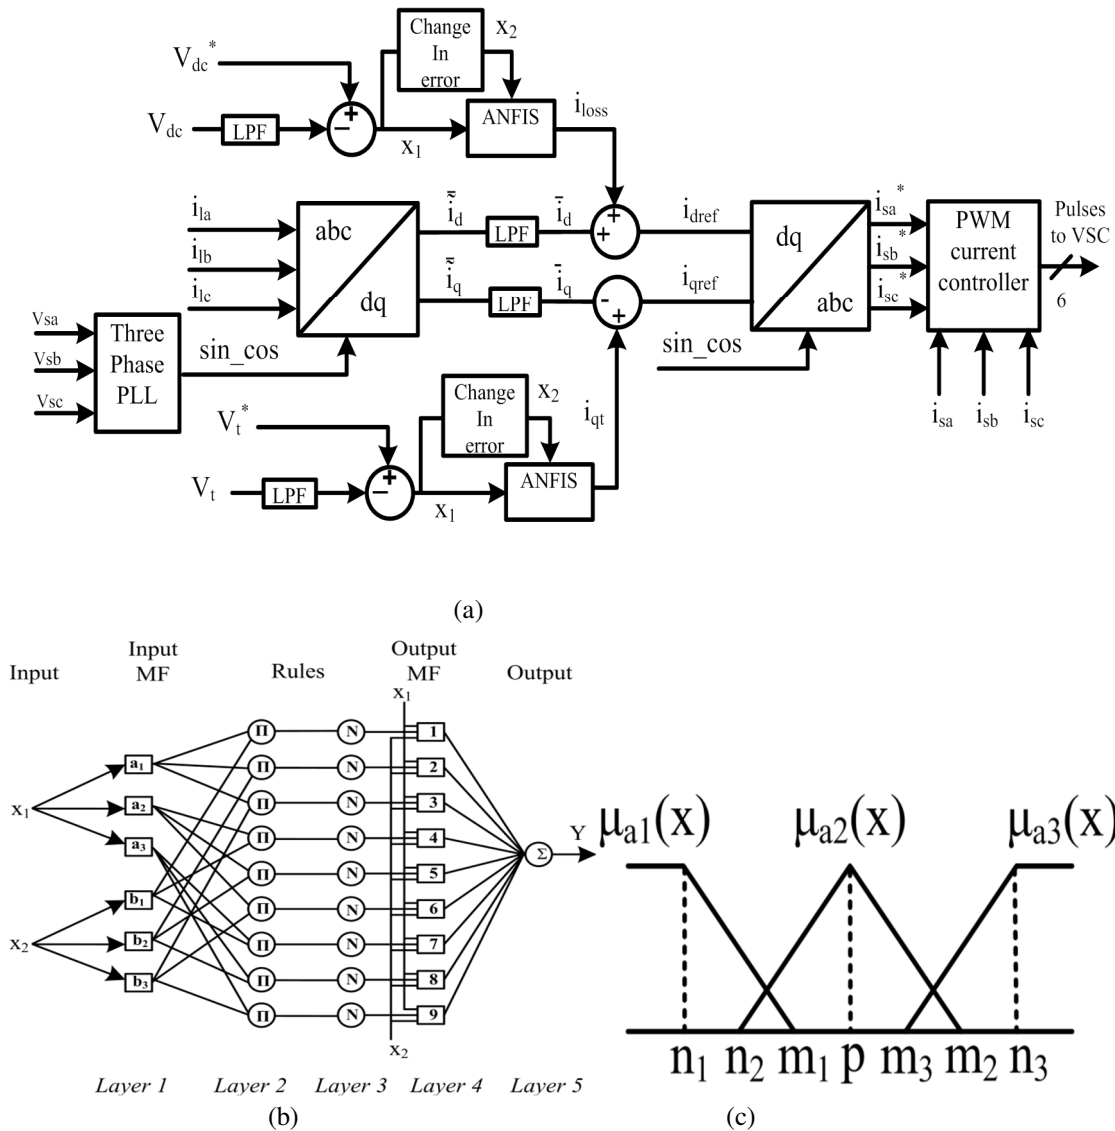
$V_{dc}^*$
Change In error
$x_2$
$V_{dc}$
LPF
+
−
$x_1$
ANFIS
$i_{loss}$
$i_{la}$
$i_{lb}$
$i_{lc}$
abc
dq
$\tilde{i}_d$
LPF
$\bar{i}_d$
+
+
$i_{dref}$
$\tilde{i}_q$
LPF
$\bar{i}_q$
−
+
$i_{qref}$
dq
abc
$i_{sa}^*$
$i_{sb}^*$
$i_{sc}^*$
PWM current controller
Pulses to VSC
6
Vsa
Vsb
Vsc
Three Phase PLL
sin_cos
sin_cos
$i_{sa}$
$i_{sb}$
$i_{sc}$
$V_t^*$
Change In error
$x_2$
$i_{qt}$
$V_t$
LPF
+
−
$x_1$
ANFIS

(a)

Input
Input MF
Rules
Output MF
Output
$x_1$
$x_1$
$x_2$
$a_1$
$a_2$
$a_3$
$b_1$
$b_2$
$b_3$
Π
Π
Π
Π
Π
Π
Π
Π
Π
N
N
N
N
N
N
N
N
N
1
2
3
4
5
6
7
8
9
Σ
Y
$x_2$
Layer 1
Layer 2
Layer 3
Layer 4
Layer 5
(b)

$\mu_{a1}(x)$
$\mu_{a2}(x)$
$\mu_{a3}(x)$
$n_1$ $n_2$ $m_1$ p $m_3$ $m_2$ $n_3$
(c)